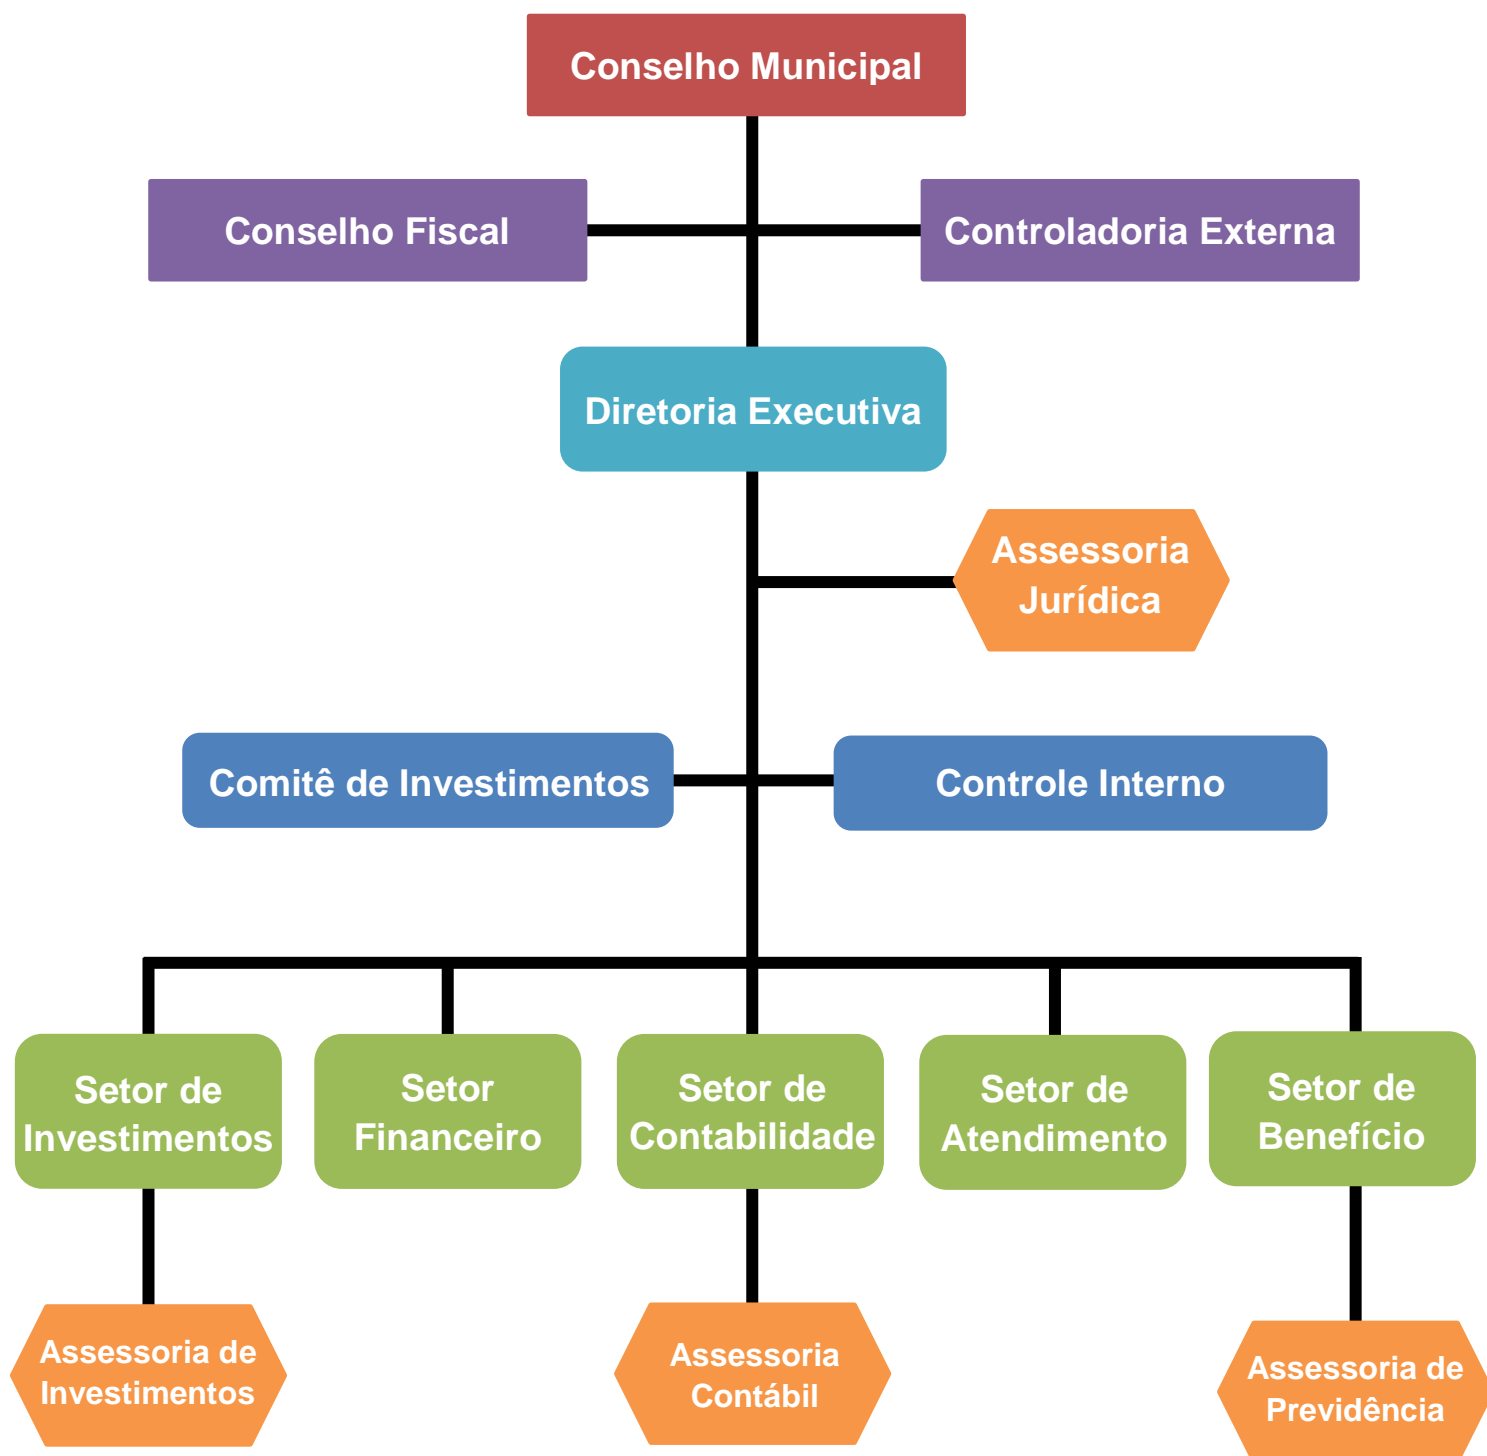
Conselho Municipal

Conselho Fiscal

Controladoria Externa

Diretoria Executiva

Assessoria Jurídica

Comitê de Investimentos

Controle Interno

Setor de Investimentos

Setor Financeiro

Setor de Contabilidade

Setor de Atendimento

Setor de Benefício

Assessoria de Investimentos

Assessoria Contábil

Assessoria de Previdência